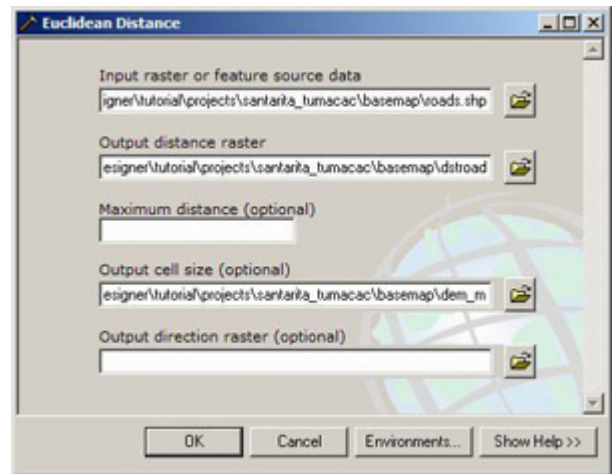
Euclidean Distance

Input raster or feature source data
igner\tutorial\projects\santarita_tumacac\basemap\roads.shp

Output distance raster
esigner\tutorial\projects\santarita_tumacac\basemap\dstroad

Maximum distance (optional)

Output cell size (optional)
esigner\tutorial\projects\santarita_tumacac\basemap\dem_m

Output direction raster (optional)

OK | Cancel | Environments... | Show Help >>